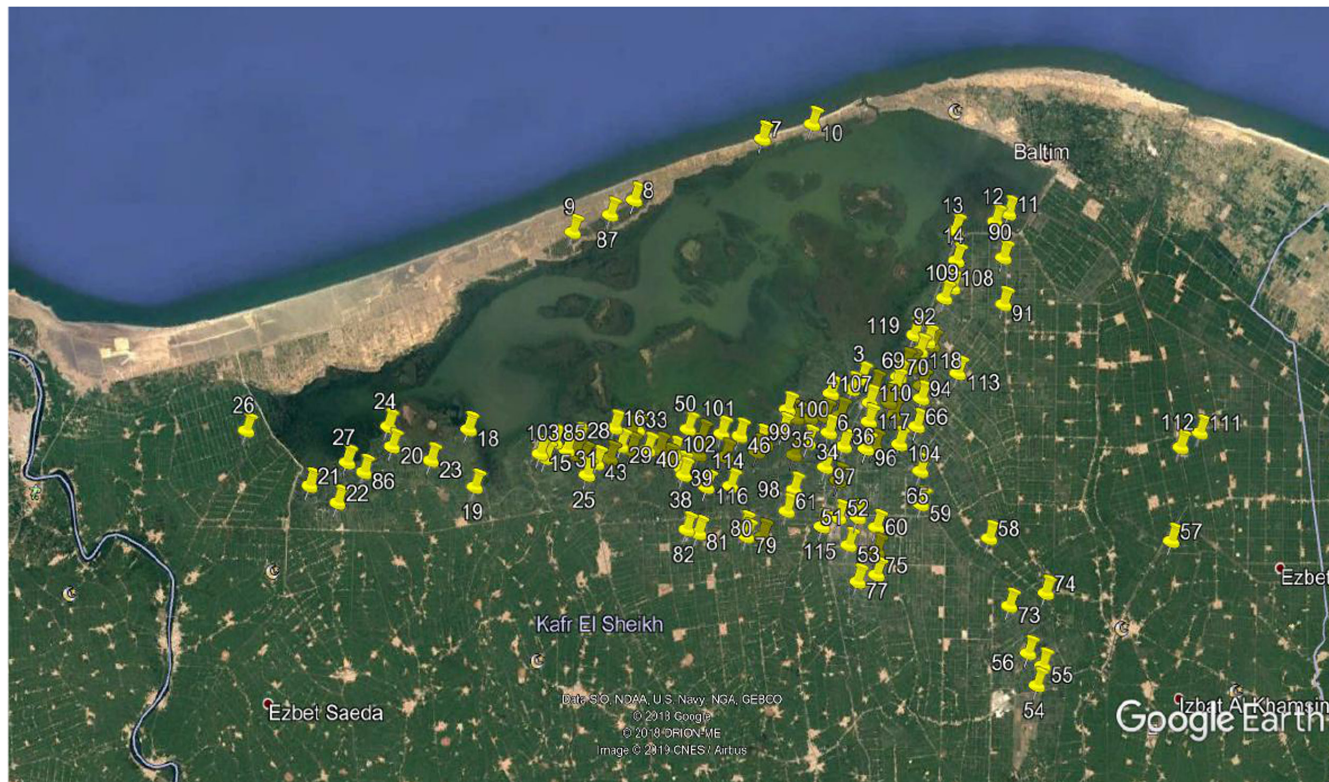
7 10
Baltim
9 8
87
13 12 11
90
14
109 108
91
119 92
3 69 70 118
4 107 110 94 113
26 24 50 101 100
18 103 85 28 16 33 99 6 36 117 66 112 111
27 20 23 15 31 43 29 40 102 114 46 35 34 96 104
21 86 22 19 25 39 116 98 97
38 61 52 65 59
82 81 80 79 51 60 58 57
115 53 75
77 74
73
Kafr El Sheikh
Ezbet
56 55
54
Ezbet Saeda
Data SIO, NOAA, U.S. Navy, NGA, GEBCO
© 2018 Google
© 2018 ORION-ME
Image © 2019 CNES / Airbus
Izbat Al Khamsin
Google Earth